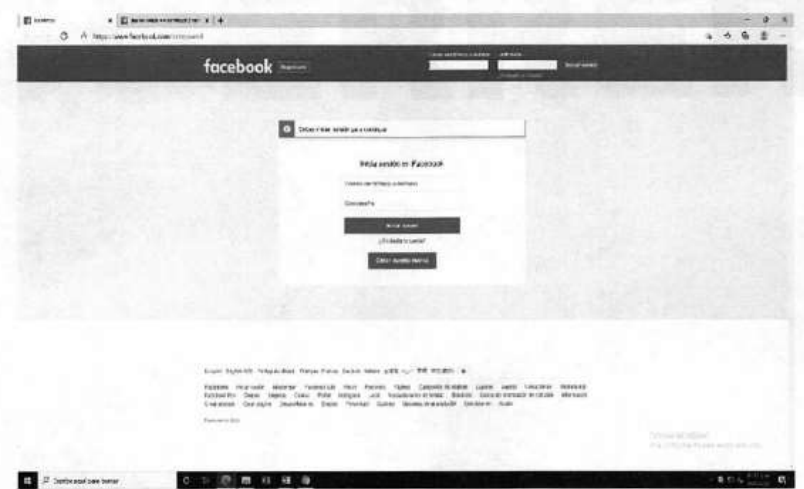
Inicio
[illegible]
https://www.facebook.com/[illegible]

facebook Registrarte

Correo electrónico o teléfono Contraseña
Iniciar sesión
¿Olvidaste tu cuenta?

Debes iniciar sesión para continuar

Inicia sesión en Facebook

Correo electrónico o teléfono

Contraseña

Iniciar sesión

¿Olvidaste tu cuenta?

Crear cuenta nueva

Español English (US) Português (Brasil) Français (France) Deutsch Italiano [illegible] +

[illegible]

Facebook © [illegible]

Activar Windows
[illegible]

Escribe aquí para buscar